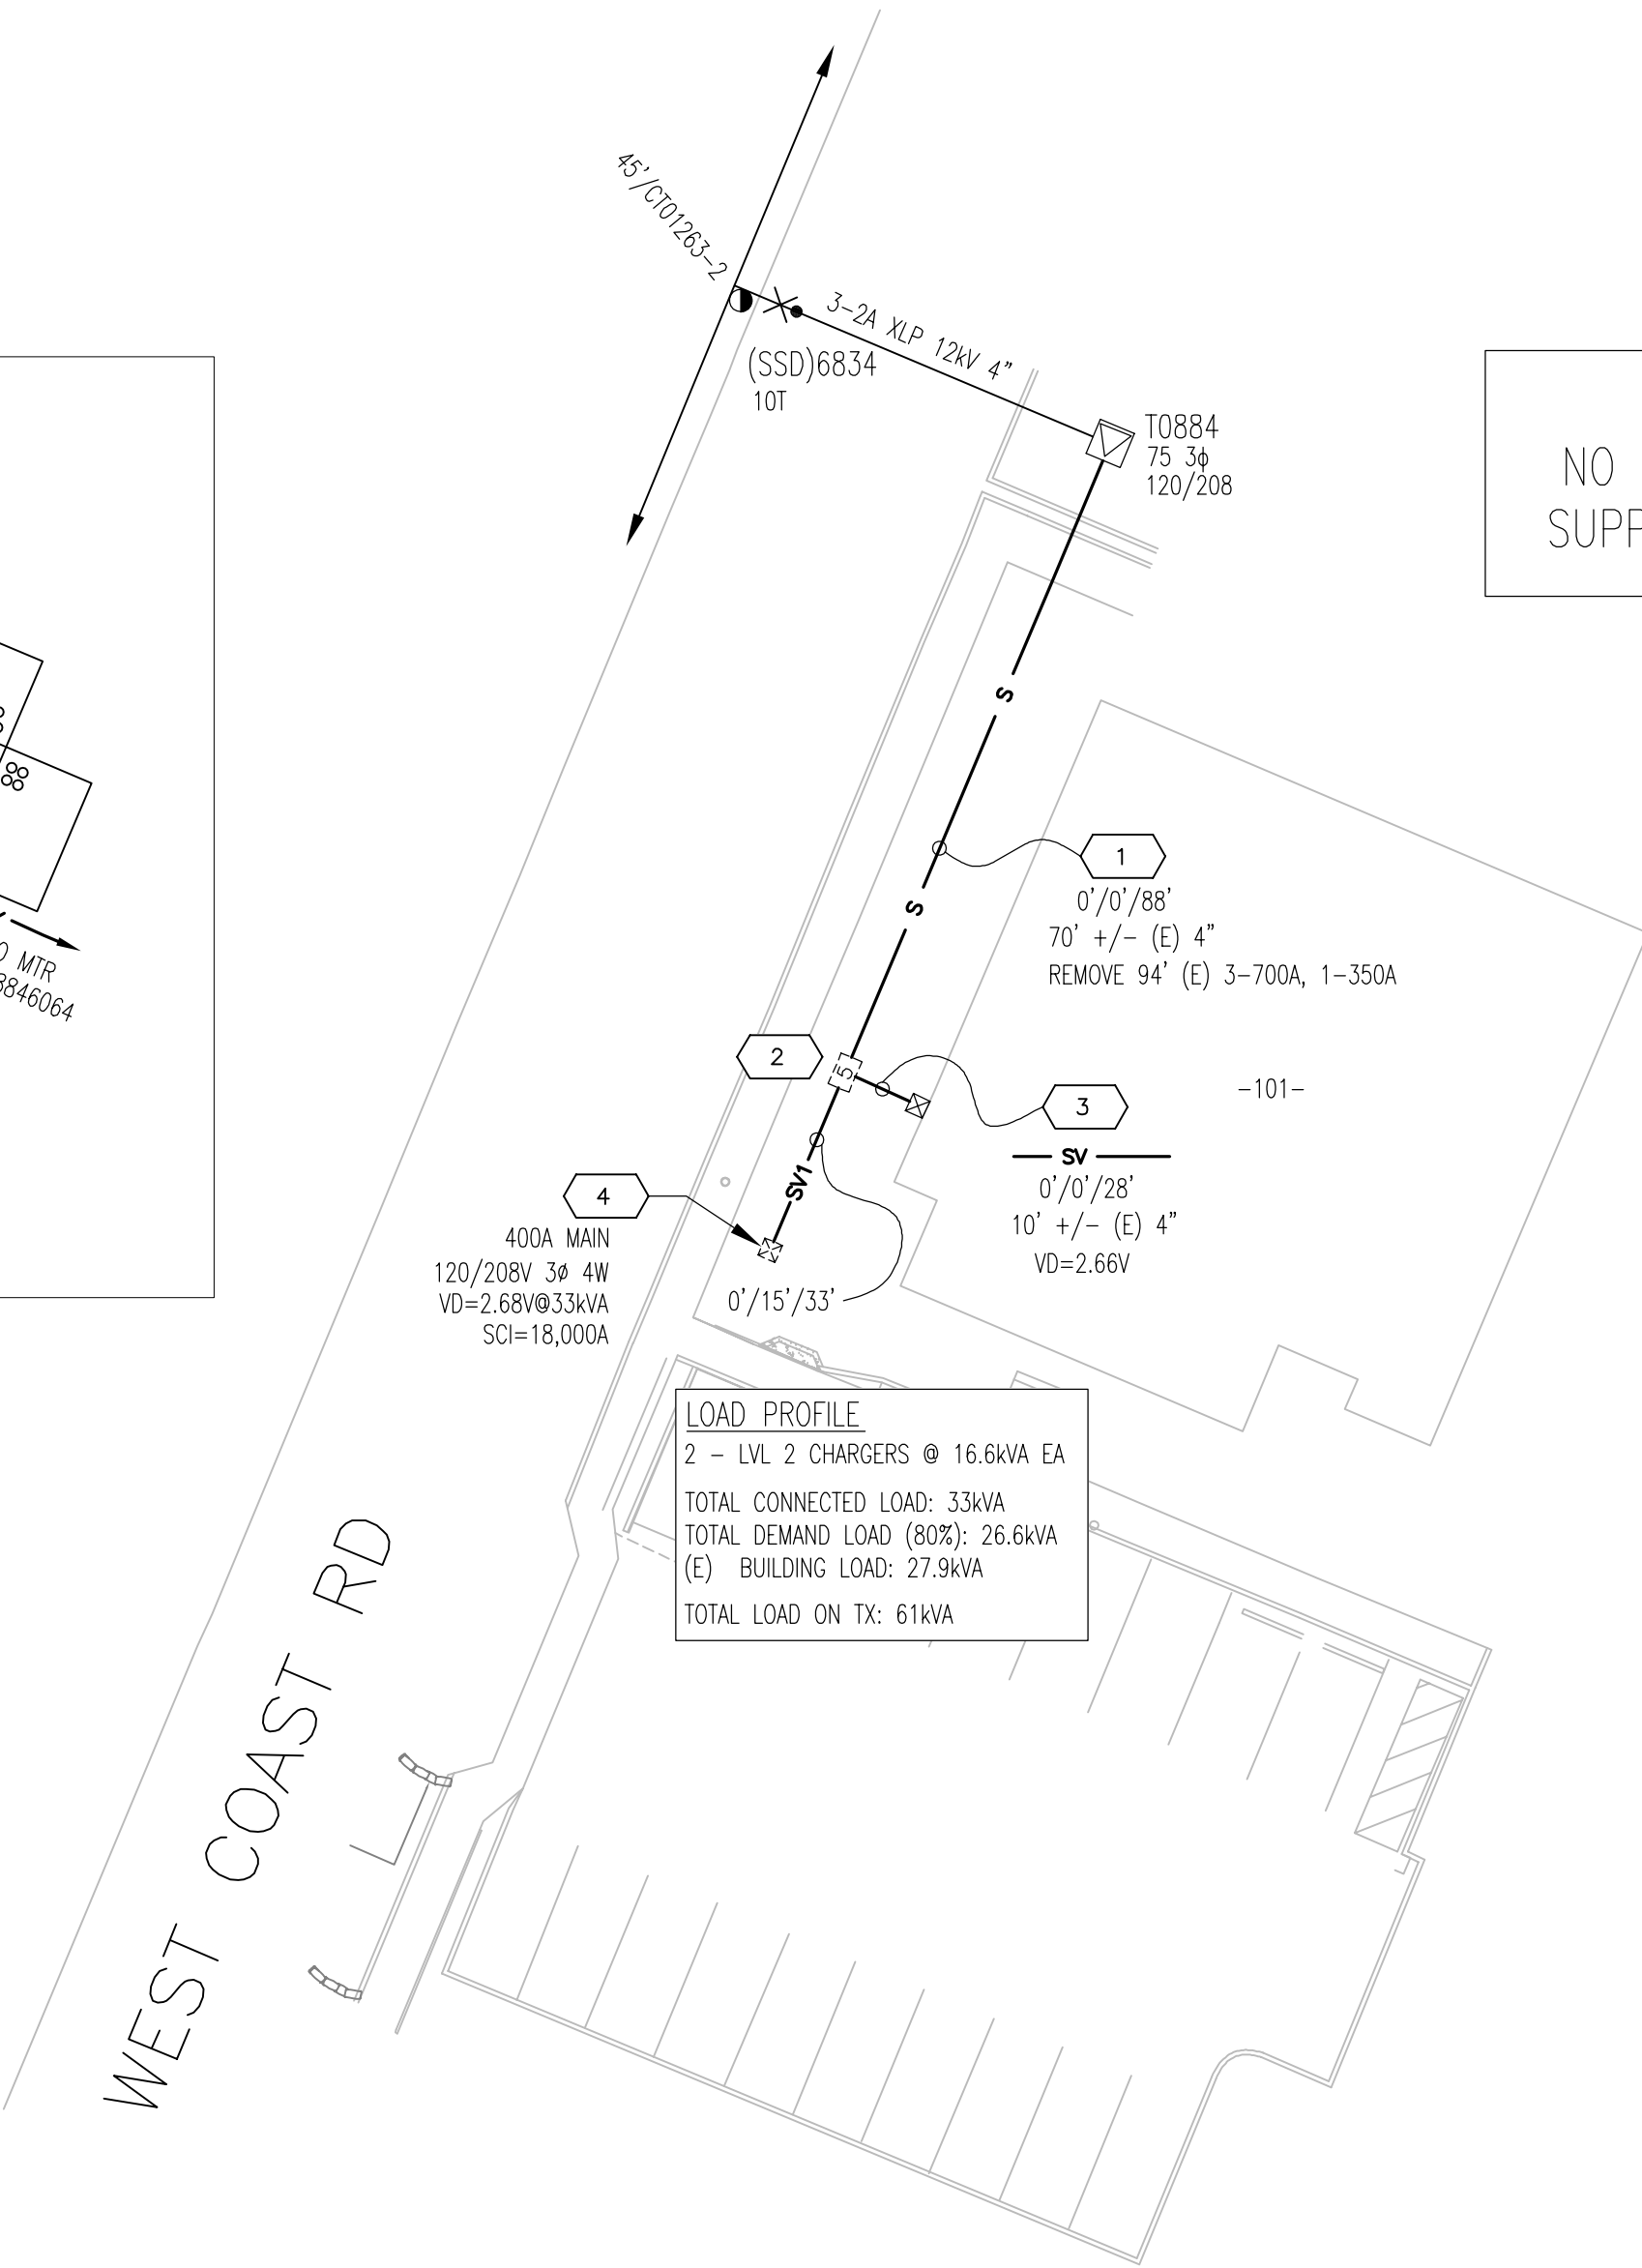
45'/CT01263-2

3-2A XLP 12kV 4"

(SSD)6834
10T

T0884
75 3ϕ
120/208

NO
SUPP

S

S

1

0'/0'/88'
70' +/- (E) 4"
REMOVE 94' (E) 3-700A, 1-350A

MTR
846064

2

5

3

-101-

SV
0'/0'/28'
10' +/- (E) 4"
VD=2.66V

SV1

4

400A MAIN
120/208V 3ø 4W
VD=2.68V@33kVA
SCI=18,000A

0'/15'/33'

LOAD PROFILE
2 - LVL 2 CHARGERS @ 16.6kVA EA
TOTAL CONNECTED LOAD: 33kVA
TOTAL DEMAND LOAD (80%): 26.6kVA
(E) BUILDING LOAD: 27.9kVA
TOTAL LOAD ON TX: 61kVA

WEST COAST RD